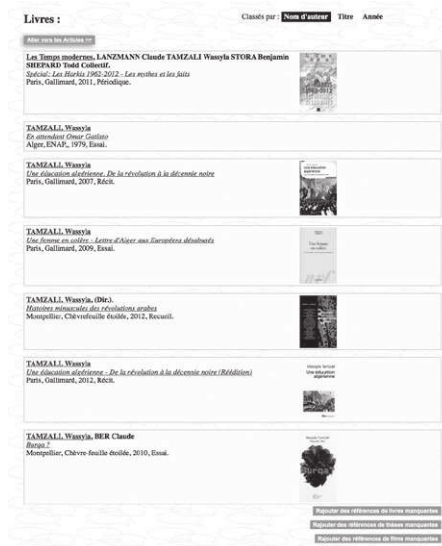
Livres :

Classés par : Nom d'auteur Titre Année

Aller vers les Articles >>

Les Temps modernes, LANZMANN Claude TAMZALI Wassyla STORA Benjamin SHEPARD Todd Collectif.
Spécial : Les Harkis 1962-2012 - Les mythes et les faits
Paris, Gallimard, 2011, Périodique.

TAMZALI, Wassyla
En attendant Omar Gatlato
Alger, ENAP,, 1979, Essai.

TAMZALI, Wassyla
Une éducation algérienne. De la révolution à la décennie noire
Paris, Gallimard, 2007, Récit.

TAMZALI, Wassyla
Une femme en colère - Lettre d'Alger aux Européens désabusés
Paris, Gallimard, 2009, Essai.

TAMZALI, Wassyla, (Dir.).
Histoires minuscules des révolutions arabes
Montpellier, Chèvrefeuille étoilée, 2012, Recueil.

TAMZALI, Wassyla
Une éducation algérienne - De la révolution à la décennie noire (Réédition)
Paris, Gallimard, 2012, Récit.

TAMZALI, Wassyla, BER Claude
Burqa ?
Montpellier, Chèvre-feuille étoilée, 2010, Essai.

Rajouter des références de livres manquantes
Rajouter des références de thèses manquantes
Rajouter des références de films manquantes